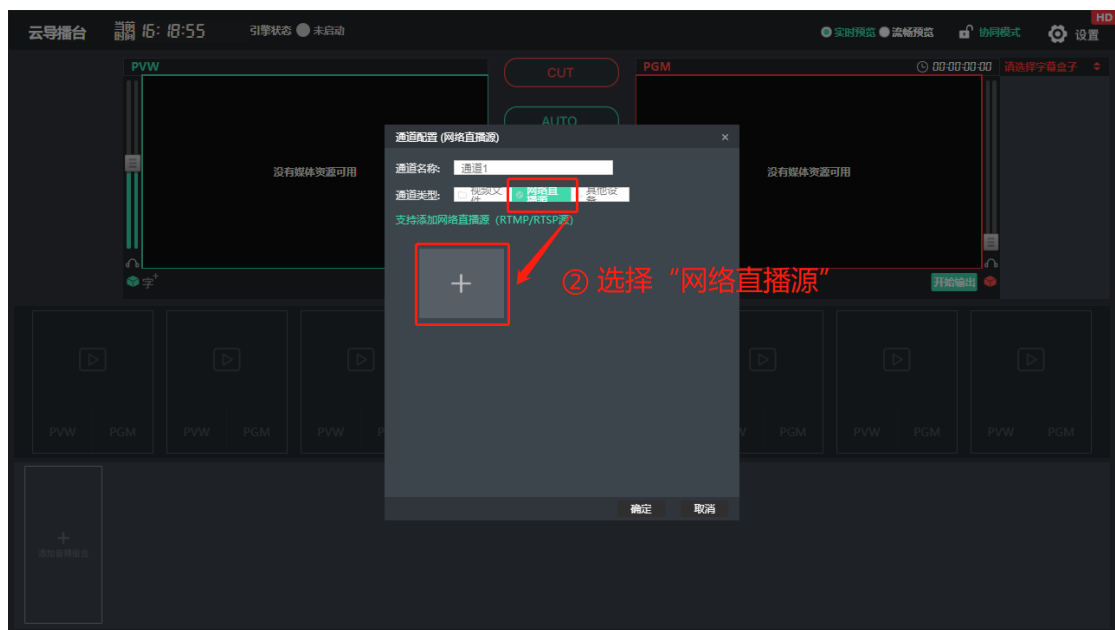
云导播台 16:18:55 引擎状态 未启动

实时预览 流畅预览 协同模式 设置 HD

PVW

CUT

AUTO

PGM

00:00:00:00 请选择字幕盒子

没有媒体资源可用

没有媒体资源可用

字

开始输出

通道配置 (网络直播源) ×

通道名称: 通道1

通道类型: 视频文件 网络直播源 其他设备

支持添加网络直播源（RTMP/RTSP源）

+

② 选择“网络直播源”

PVW PGM

PVW PGM

PVW P

PVW PGM

PVW PGM

PVW PGM

PVW PGM

+
添加直播组合

确定 取消